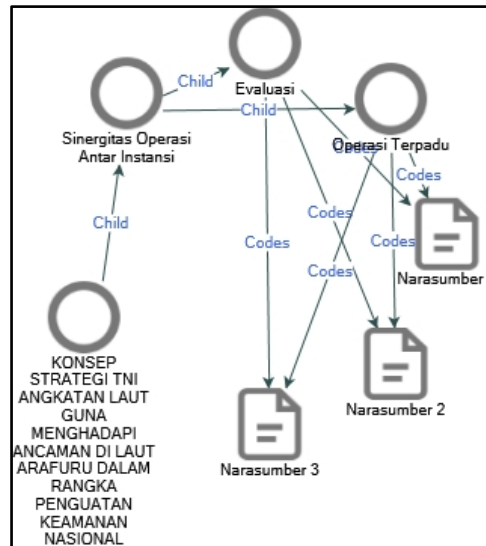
Child
Evaluasi
Child
Sinergitas Operasi Antar Instansi
Operasi Terpadu
Codes
Codes
Codes
Codes
Codes
Codes
Child
Narasumber
Narasumber 2
Narasumber 3
KONSEP STRATEGI TNI ANGKATAN LAUT GUNA MENGHADAPI ANCAMAN DI LAUT ARAFURU DALAM RANGKA PENGUATAN KEAMANAN NASIONAL